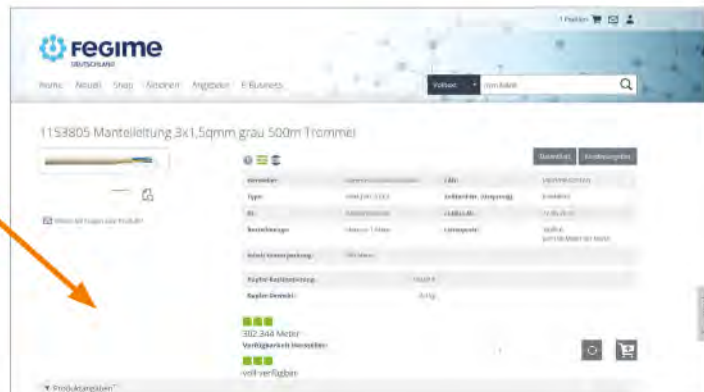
1 Position

FEGIME
DEUTSCHLAND

Home Neues! Shop Striebel Angebote E-Business

Vollsuc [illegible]

1153805 Mantelleitung 3x1,5qmm grau 500m Trommel

Datenblatt Produktangaben

| Hersteller: | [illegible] | EAN: | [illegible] |
|---|---|---|---|
| Type: | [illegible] | Lieferant: | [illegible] |
| Nr.: | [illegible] | Listpreis: | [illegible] |
| Bestellmenge: | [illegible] | Listenpreis: | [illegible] |
| Anzahl Verpackung: | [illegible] | | |
| Kupfer Basisnotierung: | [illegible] | | |
| Kupfer Gewicht: | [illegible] | | |

Fragen zum Produkt

302.344 Meter
Verfügbarkeit Hersteller:
voll verfügbar

▼ Produktangaben